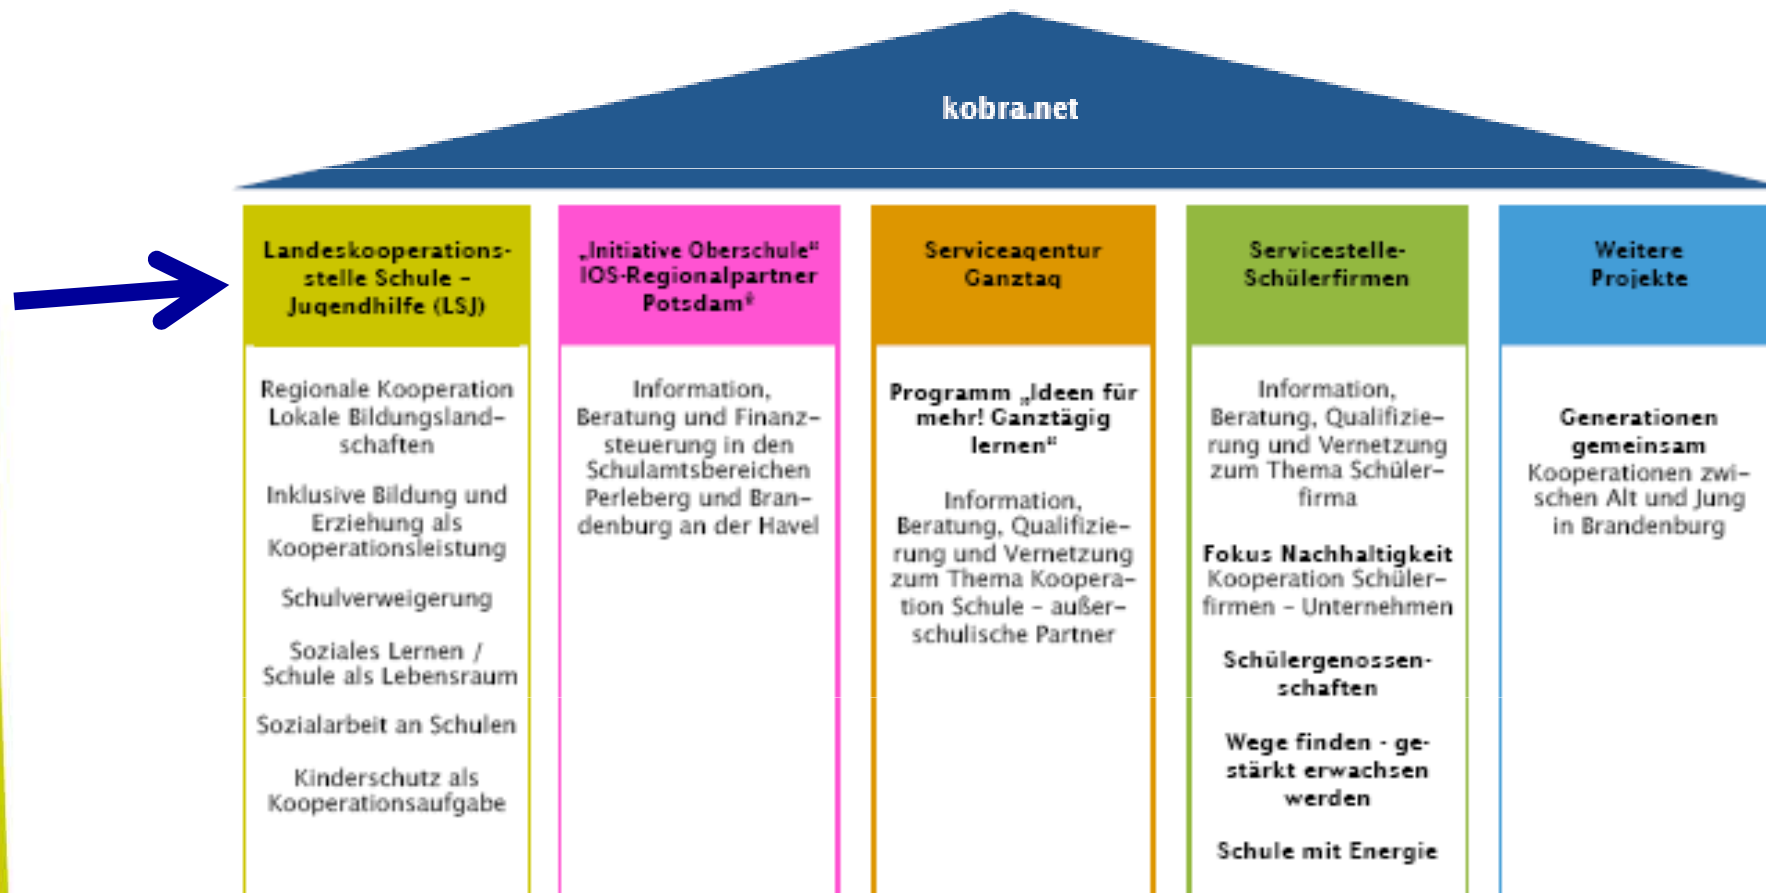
kobra.net

Landeskooperationsstelle Schule – Jugendhilfe (LSJ)

Regionale Kooperation Lokale Bildungslandschaften

Inklusive Bildung und Erziehung als Kooperationsleistung

Schulverweigerung

Soziales Lernen / Schule als Lebensraum

Sozialarbeit an Schulen

Kinderschutz als Kooperationsaufgabe

„Initiative Oberschule" IOS-Regionalpartner Potsdam*

Information, Beratung und Finanzsteuerung in den Schulamtsbereichen Perleberg und Brandenburg an der Havel

Serviceagentur Ganztag

Programm „Ideen für mehr! Ganztägig lernen"

Information, Beratung, Qualifizierung und Vernetzung zum Thema Kooperation Schule – außerschulische Partner

Servicestelle-Schülerfirmen

Information, Beratung, Qualifizierung und Vernetzung zum Thema Schülerfirma

Fokus Nachhaltigkeit Kooperation Schülerfirmen – Unternehmen

Schülergenossenschaften

Wege finden - gestärkt erwachsen werden

Schule mit Energie

Weitere Projekte

Generationen gemeinsam Kooperationen zwischen Alt und Jung in Brandenburg